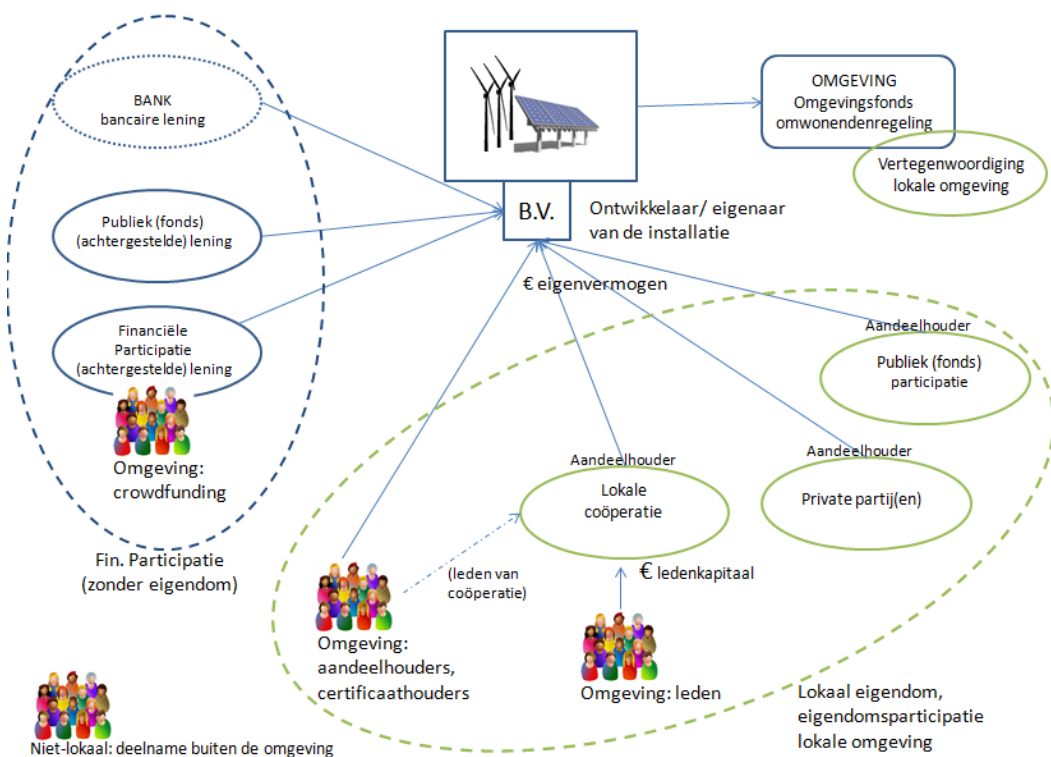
BANK
bancaire lening

Publiek (fonds)
(achtergestelde) lening

Financiële
Participatie
(achtergestelde) lening

Omgeving:
crowdfunding

Fin. Participatie
(zonder eigendom)

B.V.

Ontwikkelaar/ eigenaar
van de installatie

OMGEVING
Omgevingsfonds
omwonendenregeling

Vertegenwoordiging
lokale omgeving

€ eigenvermogen

Aandeelhouder
Publiek (fonds)
participatie

Aandeelhouder
Lokale
coöperatie

Aandeelhouder
Private partij(en)

(leden van
coöperatie)

€ ledenkapitaal

Omgeving:
aandeelhouders,
certificaathouders

Omgeving: leden

Lokaal eigendom,
eigendomsparticipatie
lokale omgeving

Niet-lokaal: deelname buiten de omgeving